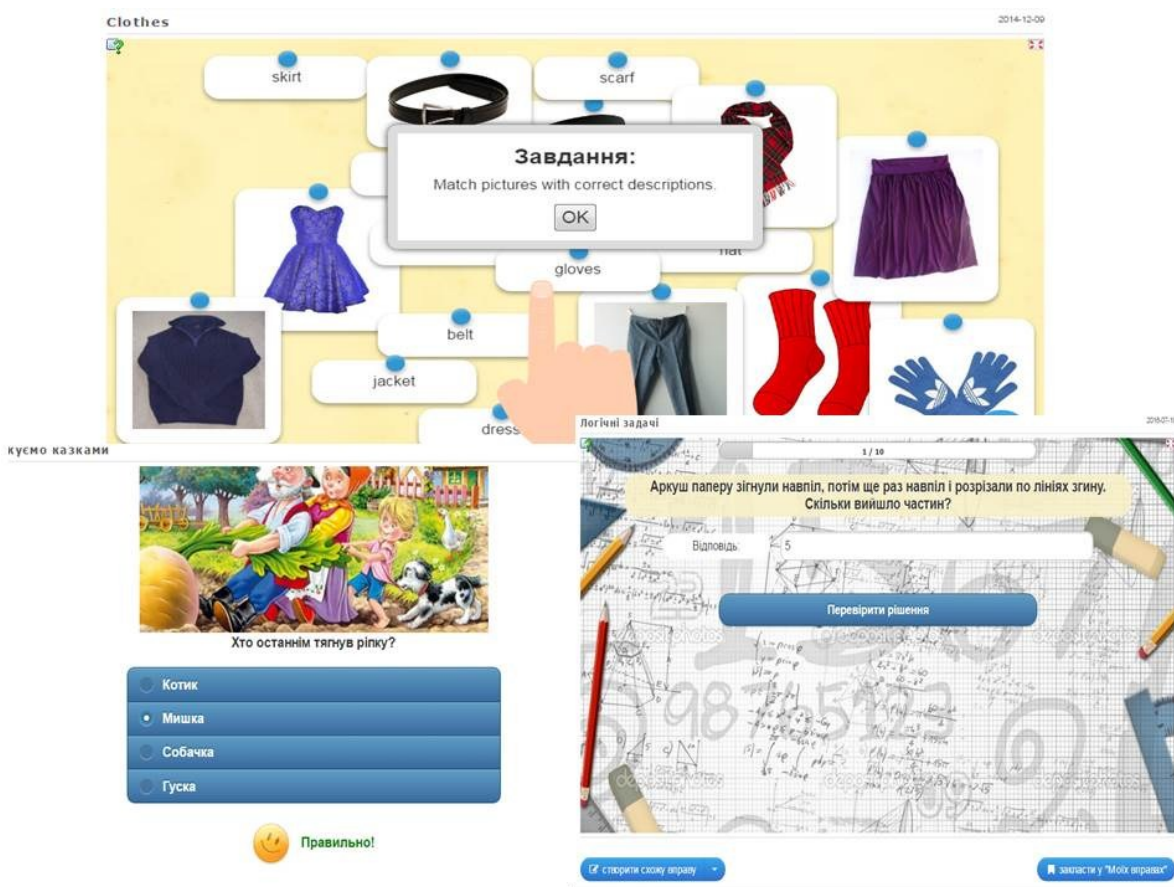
Clothes

2014-12-09

skirt

scarf

Завдання:

Match pictures with correct descriptions.

OK

hat

gloves

belt

jacket

dress

куємо казками

Хто останнім тягнув ріпку?

Котик

Мишка

Собачка

Гуска

Правильно!

Логічні задачі

2016-07-1

1 / 10

Аркуш паперу зігнули навпіл, потім ще раз навпіл і розрізали по лініях згину. Скільки вийшло частин?

Відповідь: 5

Перевірити рішення

створити схожу вправу

закласти у "Моїх вправах"